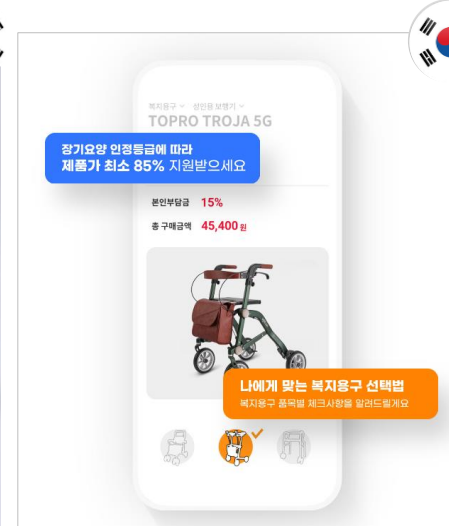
복지용구 ∨ 성인용 보행기 ∨
TOPRO TROJA 5G

장기요양 인정등급에 따라
제품가 최소 85% 지원받으세요

본인부담금 15%
총 구매금액 45,400원

나에게 맞는 복지용구 선택법
복지용구 품목별 체크사항을 알려드릴게요